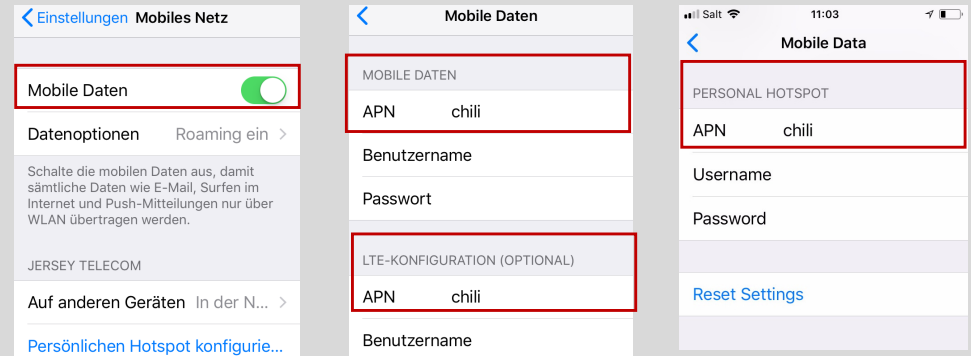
Einstellungen Mobiles Netz

Mobile Daten

Datenoptionen Roaming ein

Schalte die mobilen Daten aus, damit sämtliche Daten wie E-Mail, Surfen im Internet und Push-Mitteilungen nur über WLAN übertragen werden.

JERSEY TELECOM

Auf anderen Geräten In der N...

Persönlichen Hotspot konfigurie...

Mobile Daten

MOBILE DATEN

APN chili

Benutzername

Passwort

LTE-KONFIGURATION (OPTIONAL)

APN chili

Benutzername

Salt 11:03

Mobile Data

PERSONAL HOTSPOT

APN chili

Username

Password

Reset Settings